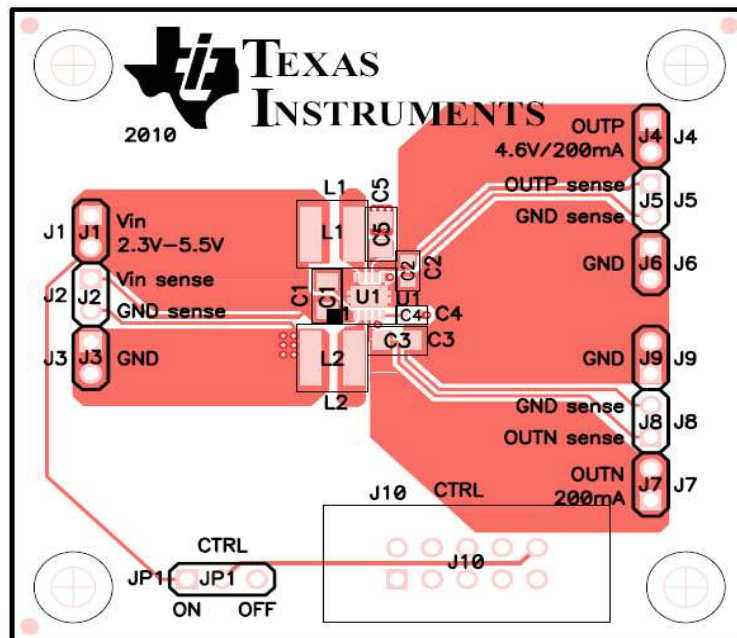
TEXAS INSTRUMENTS

2010

J1 J1 Vin 2.3V–5.5V

J2 J2 Vin sense GND sense

J3 J3 GND

L1 L1 C5 C5

C1 C1 U1 U1 C2 C2 C4 C4 C3 C3

L2 L2

OUTP 4.6V/200mA J4 J4

OUTP sense J5 J5 GND sense

GND J6 J6

GND J9 J9

GND sense J8 J8 OUTN sense

OUTN 200mA J7 J7

J10 CTRL

J10

CTRL

JP1 JP1

ON OFF